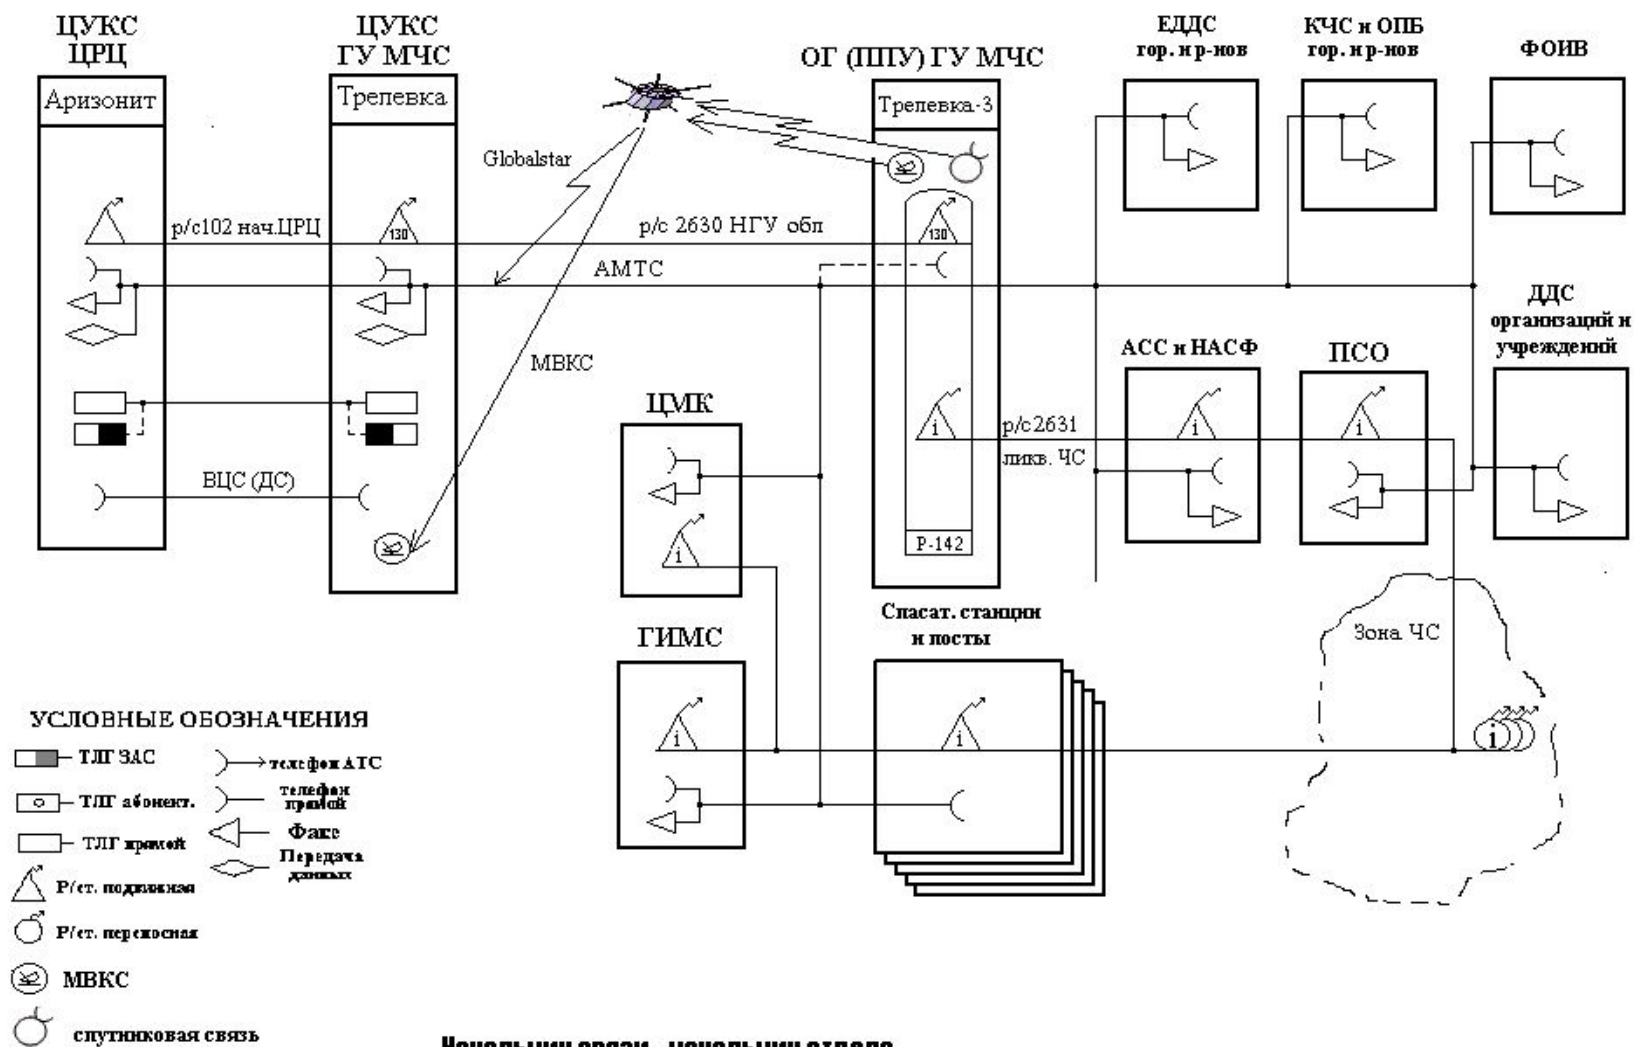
ЦУКС ЦРЦ

Аризонит

ЦУКС ГУ МЧС

Трепевка

ОГ (ППУ) ГУ МЧС

Трепевка-3

ЕДДС гор. и р-нов

КЧС и ОПБ гор. и р-нов

ФОИВ

Globalstar

р/с102 нач.ЦРЦ

130

р/с 2630 НГУ обл

130

АМТС

ДДС организаций и учреждений

МВКС

АСС и НАСФ

ПСО

ЦМК

i

р/с2631

ликв. ЧС

i

i

ВЦС (ДС)

i

Р-142

Спасат. станции и посты

ГИМС

i

i

Зона ЧС

i

УСЛОВНЫЕ ОБОЗНАЧЕНИЯ

ТЛГ ЗАС

ТЛГ абонент.

ТЛГ прямой

Р/ст. подвижная

Р/ст. переносная

МВКС

спутниковая связь

телефон АТС

телефон прямой

Факс

Передача данных

Начальник связи - начальник отдела